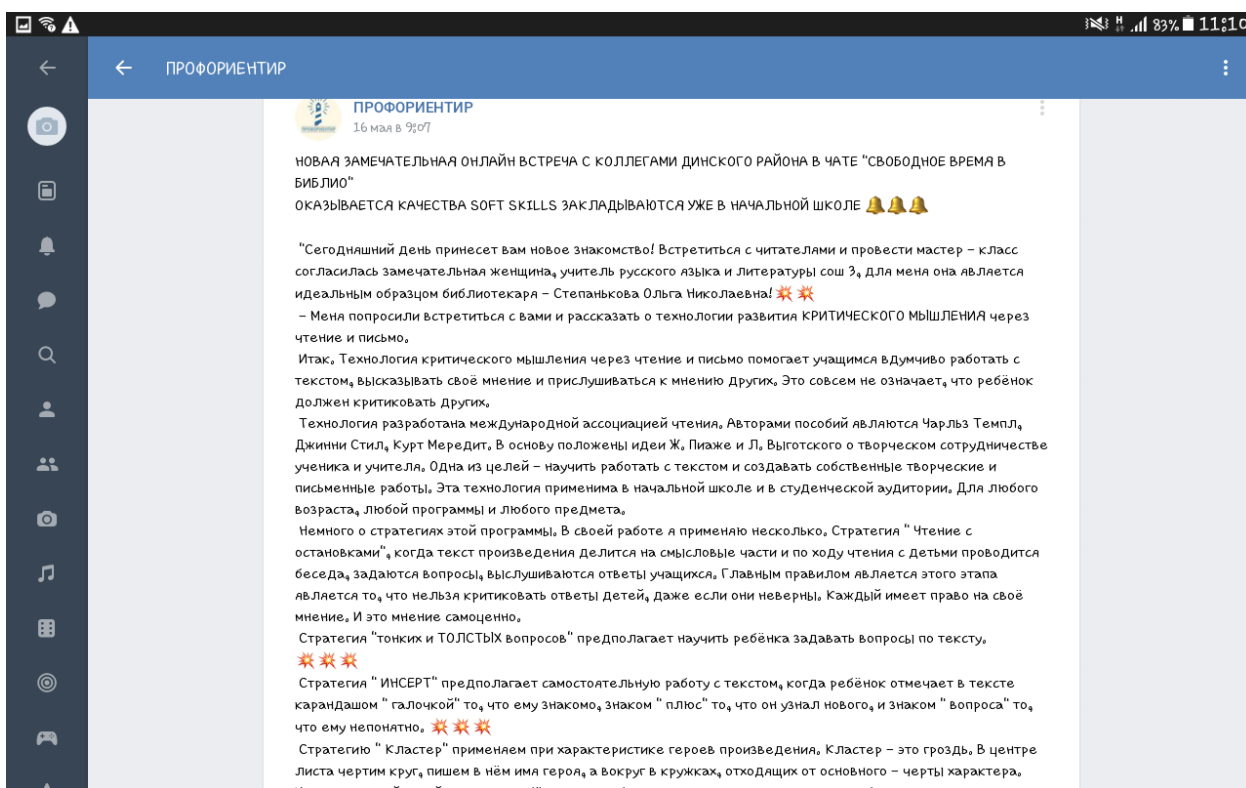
83% 11:1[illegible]

ПРОФОРИЕНТИР

ПРОФОРИЕНТИР
16 мая в 9:07

НОВАЯ ЗАМЕЧАТЕЛЬНАЯ ОНЛАЙН ВСТРЕЧА С КОЛЛЕГАМИ ДИНСКОГО РАЙОНА В ЧАТЕ "СВОБОДНОЕ ВРЕМЯ В БИБЛИО"
ОКАЗЫВАЕТСЯ КАЧЕСТВА SOFT SKILLS ЗАКЛАДЫВАЮТСЯ УЖЕ В НАЧАЛЬНОЙ ШКОЛЕ 🔔🔔🔔

"Сегодняшний день принесет вам новое знакомство! Встретиться с читателями и провести мастер - класс согласилась замечательная женщина, учитель русского языка и литературы сош 3, для меня она является идеальным образцом библиотекаря - Степанькова Ольга Николаевна! 💥💥
- Меня попросили встретиться с вами и рассказать о технологии развития КРИТИЧЕСКОГО МЫШЛЕНИЯ через чтение и письмо.
Итак, Технология критического мышления через чтение и письмо помогает учащимся вдумчиво работать с текстом, высказывать своё мнение и прислушиваться к мнению других. Это совсем не означает, что ребёнок должен критиковать других.
Технология разработана международной ассоциацией чтения. Авторами пособий являются Чарльз Темпл, Джинни Стил, Курт Мередит. В основу положены идеи Ж. Пиаже и Л. Выготского о творческом сотрудничестве ученика и учителя. Одна из целей - научить работать с текстом и создавать собственные творческие и письменные работы. Эта технология применима в начальной школе и в студенческой аудитории. Для любого возраста, любой программы и любого предмета.
Немного о стратегиях этой программы. В своей работе я применяю несколько. Стратегия " Чтение с остановками", когда текст произведения делится на смысловые части и по ходу чтения с детьми проводится беседа, задаются вопросы, выслушиваются ответы учащихся. Главным правилом является этого этапа является то, что нельзя критиковать ответы детей, даже если они неверны. Каждый имеет право на своё мнение. И это мнение самоценно.
Стратегия "тонких и ТОЛСТЫХ вопросов" предполагает научить ребёнка задавать вопросы по тексту. 💥💥💥
Стратегия " ИНСЕРТ" предполагает самостоятельную работу с текстом, когда ребёнок отмечает в тексте карандашом " галочкой" то, что ему знакомо, знаком " плюс" то, что он узнал нового, и знаком " вопроса" то, что ему непонятно. 💥💥💥
Стратегию " Кластер" применяем при характеристике героев произведения. Кластер - это гроздь. В центре листа чертим круг, пишем в нём имя героя, а вокруг в кружках, отходящих от основного - черты характера.